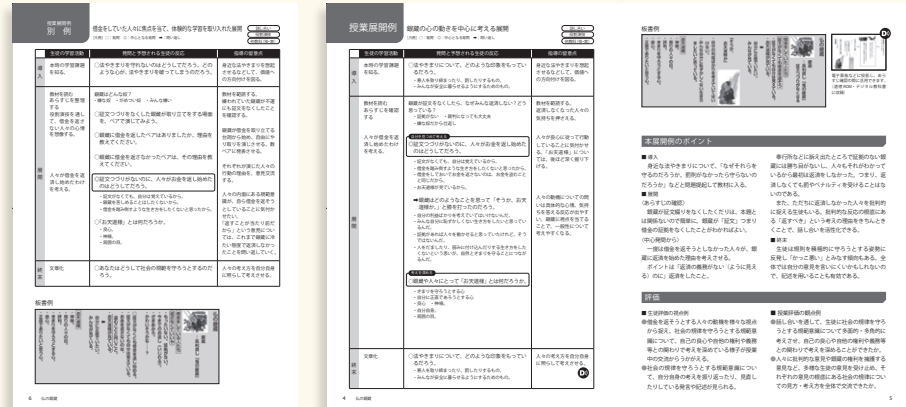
授業展開例

別 例

借金をしていた人に焦点を当てた、体験的な学習を取り入れた展開

| 生徒の学習活動 | 発問と予想される生徒の反応 | 指導の留意点 |
|---|---|---|
| 本時の学習課題を知る。 | ◎法やきまりを守れないのはどうしてだろう。どのようなとき、法やきまりを破ってしまうのだろう。 | 身近な法やきまりを想起させるなどして、価値への方向付けを図る。 |
| 教材を読むあらすじを整理する。登場人物の気持ちを考える。 | 〇借金とはどんなものか。 ◎証文つづりを見せることで、借金の返済を迫られた人の気持ちを考える。 ◎証文つづりがなくなった時の人の気持ちを考える。 | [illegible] |
| 人々が借金を返し始めたわけを考える。 | 〇証文つづりがないのに、人々がお金を返し始めたのはどうしてだろう。 ◎「お金を返す」とは何だろう。 | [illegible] |
| 終末 | 〇あなたにとって社会の規範を守ろうとするのだろう。 | 人々の考え方を自分自身に照らして考えさせる。 |

板書例

6 私の規範

授業展開例

規範の心の動きを中心に考える展開

| 生徒の学習活動 | 発問と予想される生徒の反応 | 指導の留意点 |
|---|---|---|
| 導入 | ◎法やきまりについて、どのような印象をもっているだろう。 | 身近な法やきまりを想起させるなどして、価値への方向付けを図る。 |
| 教材を読むあらすじを整理する | 〇規範が証文をなくしたら、なぜみんな返済しないと思うだろう。 | 教材を範読する。返済しなくなった人々の気持ちを押さえる。 |
| 人々が借金を返し始めたわけを考える。 | 〇証文つづりがないのに、人々がお金を返し始めたのはどうしてだろう。 ➡規範はどのようなことを思って「そうか。お前達は、」と語りだしたのだろう。 ◎規範や周りの人とって「お天道様」とは何だろう。 | 人々が返済を始めたことの気持ちや考えを押さえる。 |
| 終末 | 〇法やきまりについて、どのような印象をもっているだろう。 | 人々の考え方を自分自身に照らして考えさせる。 |

4 私の規範

板書例

本展開例のポイント

■導入
身近な法やきまりについて、「なぜそれらを守るのだろう、罰則がなかったら守らないのだろうか」など問題提起して教材に入る。

■展開
(あらすじの確認)
(中心発問から)

■終末

評価

■生徒評価の観点例

■授業評価の観点例

5